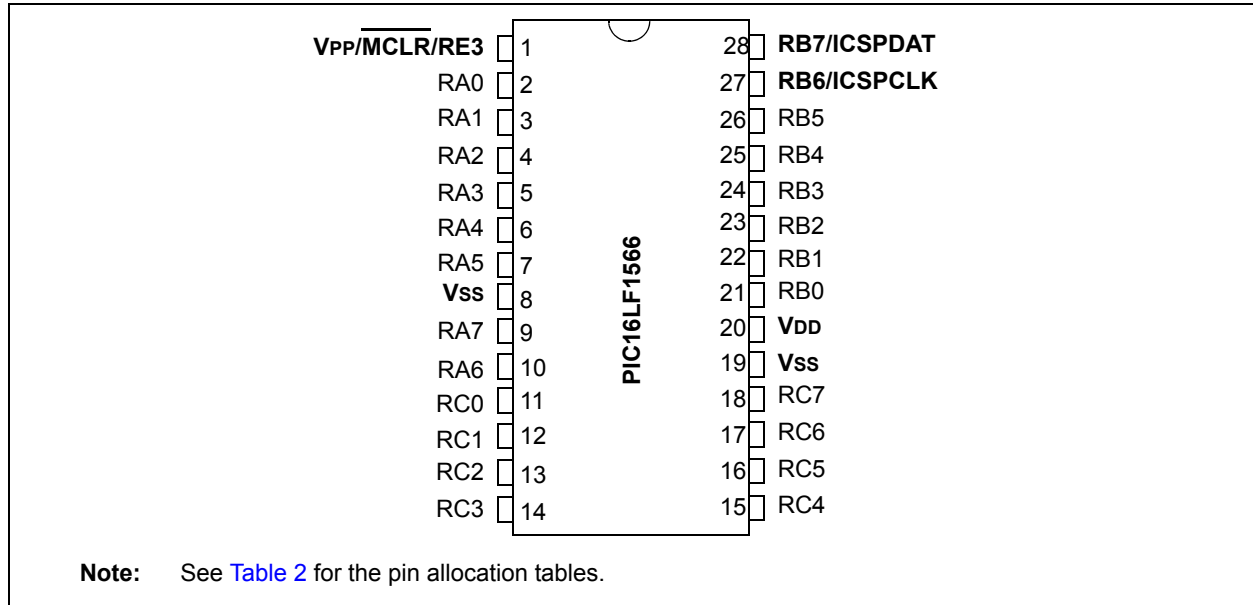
$V_{PP}/\overline{MCLR}/RE3$ 1
RA0 2
RA1 3
RA2 4
RA3 5
RA4 6
RA5 7
$V_{SS}$ 8
RA7 9
RA6 10
RC0 11
RC1 12
RC2 13
RC3 14

PIC16LF1566

28 RB7/ICSPDAT
27 RB6/ICSPCLK
26 RB5
25 RB4
24 RB3
23 RB2
22 RB1
21 RB0
20 $V_{DD}$
19 $V_{SS}$
18 RC7
17 RC6
16 RC5
15 RC4

**Note:** See Table 2 for the pin allocation tables.